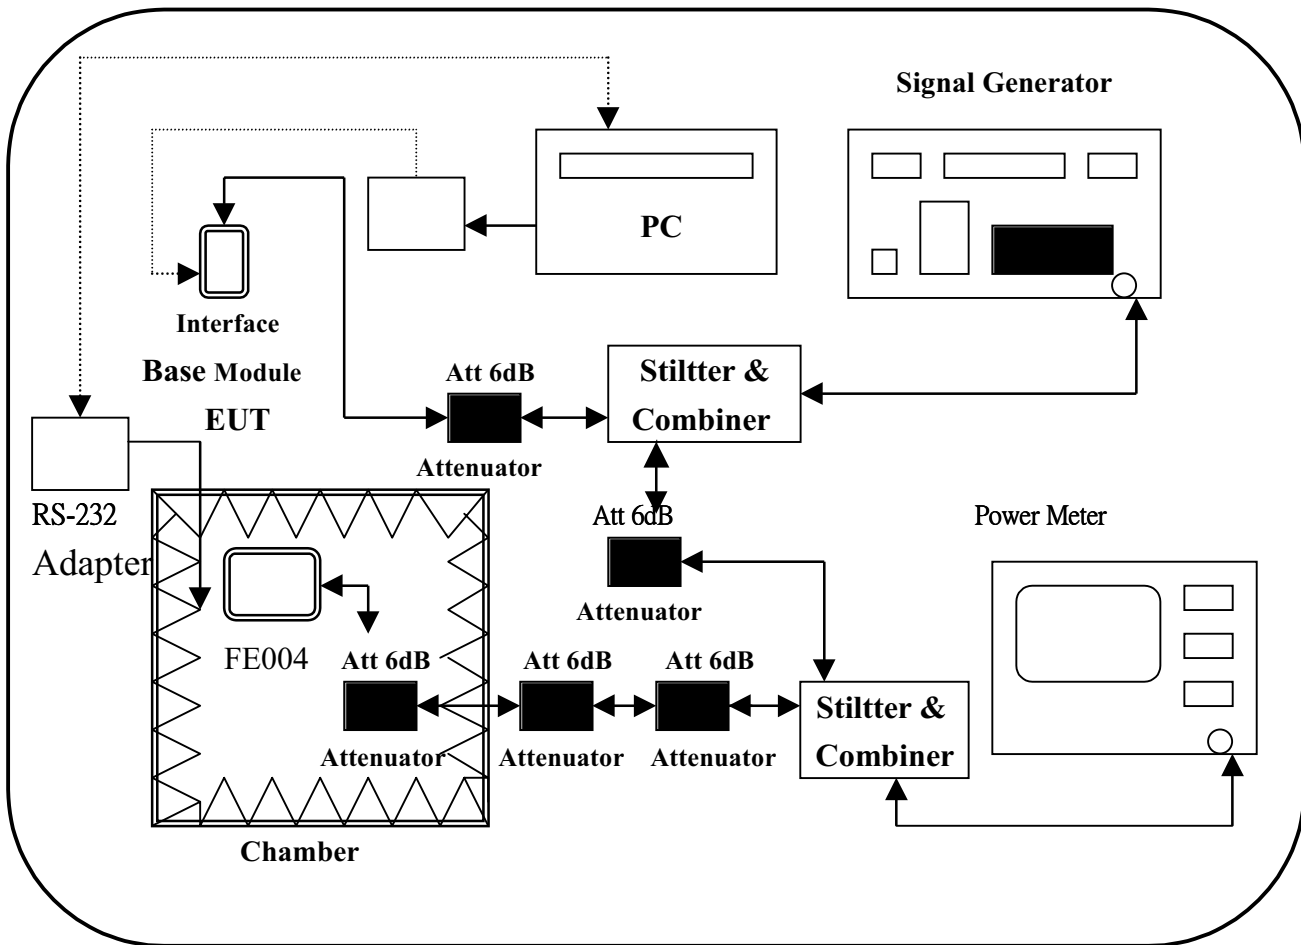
Signal Generator

PC

Interface

Base Module

EUT

Att 6dB

Stiltter &
Combiner

Attenuator

RS-232
Adapter

Att 6dB

Attenuator

Power Meter

FE004

Att 6dB

Att 6dB

Att 6dB

Stiltter &
Combiner

Attenuator

Attenuator

Attenuator

Chamber